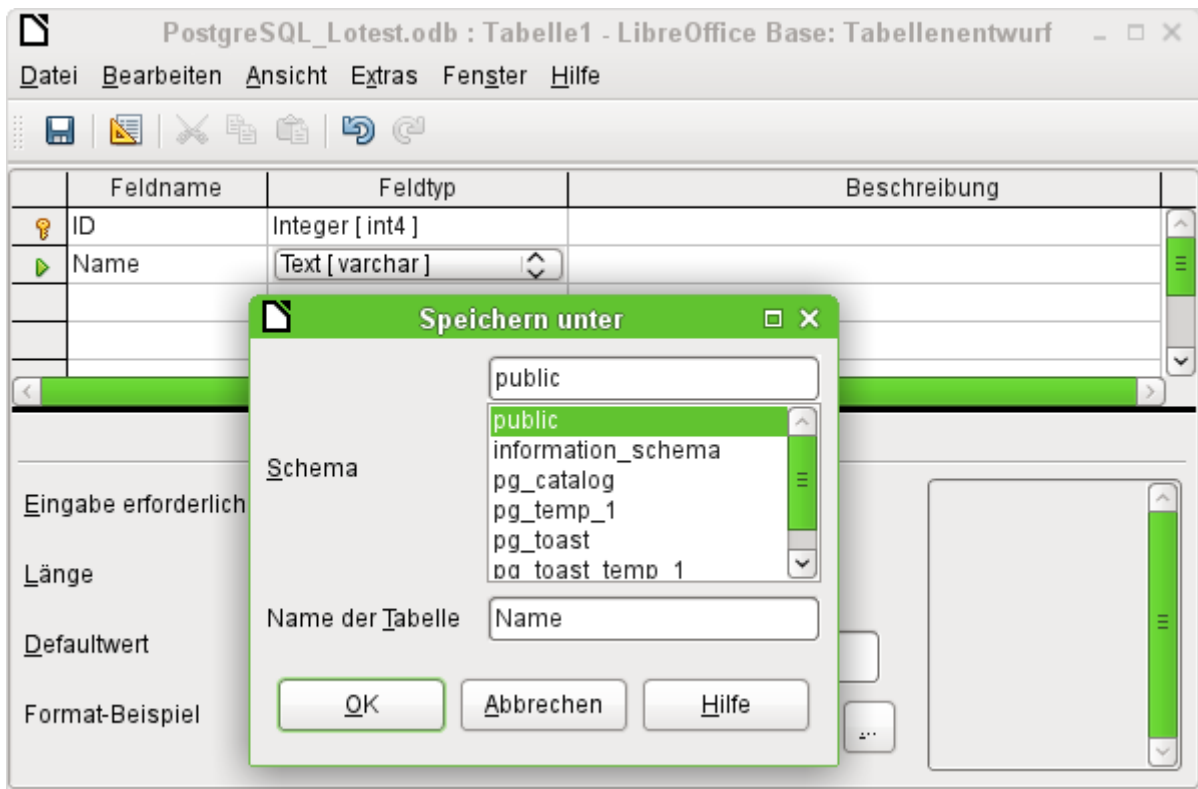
PostgreSQL_Lotest.odb : Tabelle1 - LibreOffice Base: Tabellenentwurf

Datei Bearbeiten Ansicht Extras Fenster Hilfe

| | Feldname | Feldtyp | Beschreibung |
|---|---|---|---|
| | ID | Integer [ int4 ] | |
| | Name | Text [ varchar ] | |

Eingabe erforderlich

Länge

Defaultwert

Format-Beispiel

Speichern unter

public

Schema

public
information_schema
pg_catalog
pg_temp_1
pg_toast
pg_toast_temp_1

Name der Tabelle Name

OK Abbrechen Hilfe